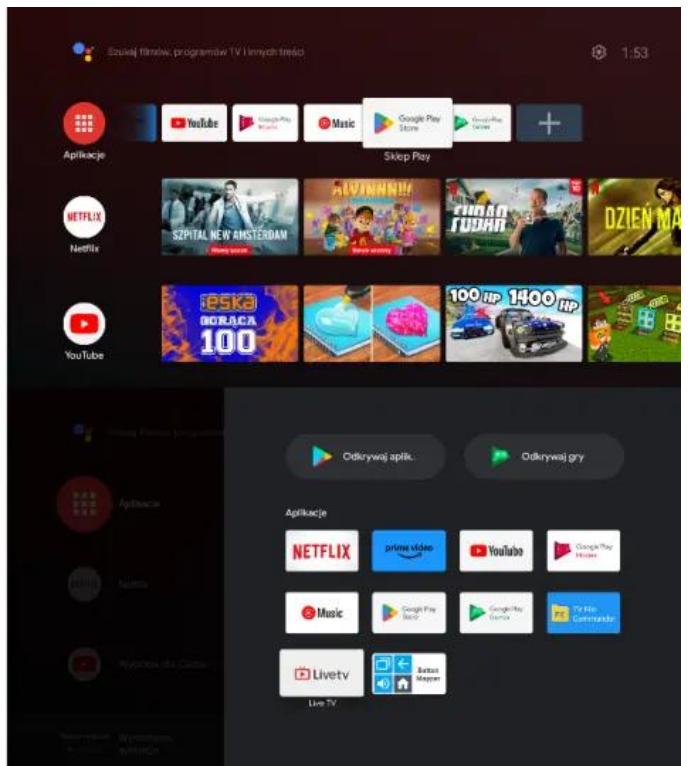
Szukaj filmów, programów TV i innych treści

1:53

Aplikacje

YouTube

Google Play Movies

Music

Google Play Store

Google Play Games

Sklep Play

NETFLIX

Netflix

SZPITAL NEW AMSTERDAM

Nowy sezon

ALVINNN!!!

Nowe odcinki

FUBAR

DZIEŃ MA

YouTube

ESKA GORĄCA 100

100 HP 1400 HP

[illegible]

Aplikacje

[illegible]

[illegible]

Odkrywaj aplik.

Odkrywaj gry

Aplikacje

NETFLIX

prime video

YouTube

Google Play Movies

Music

Google Play Store

Google Play Games

TV File Commander

Livetv

Live TV

Button Mapper

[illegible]